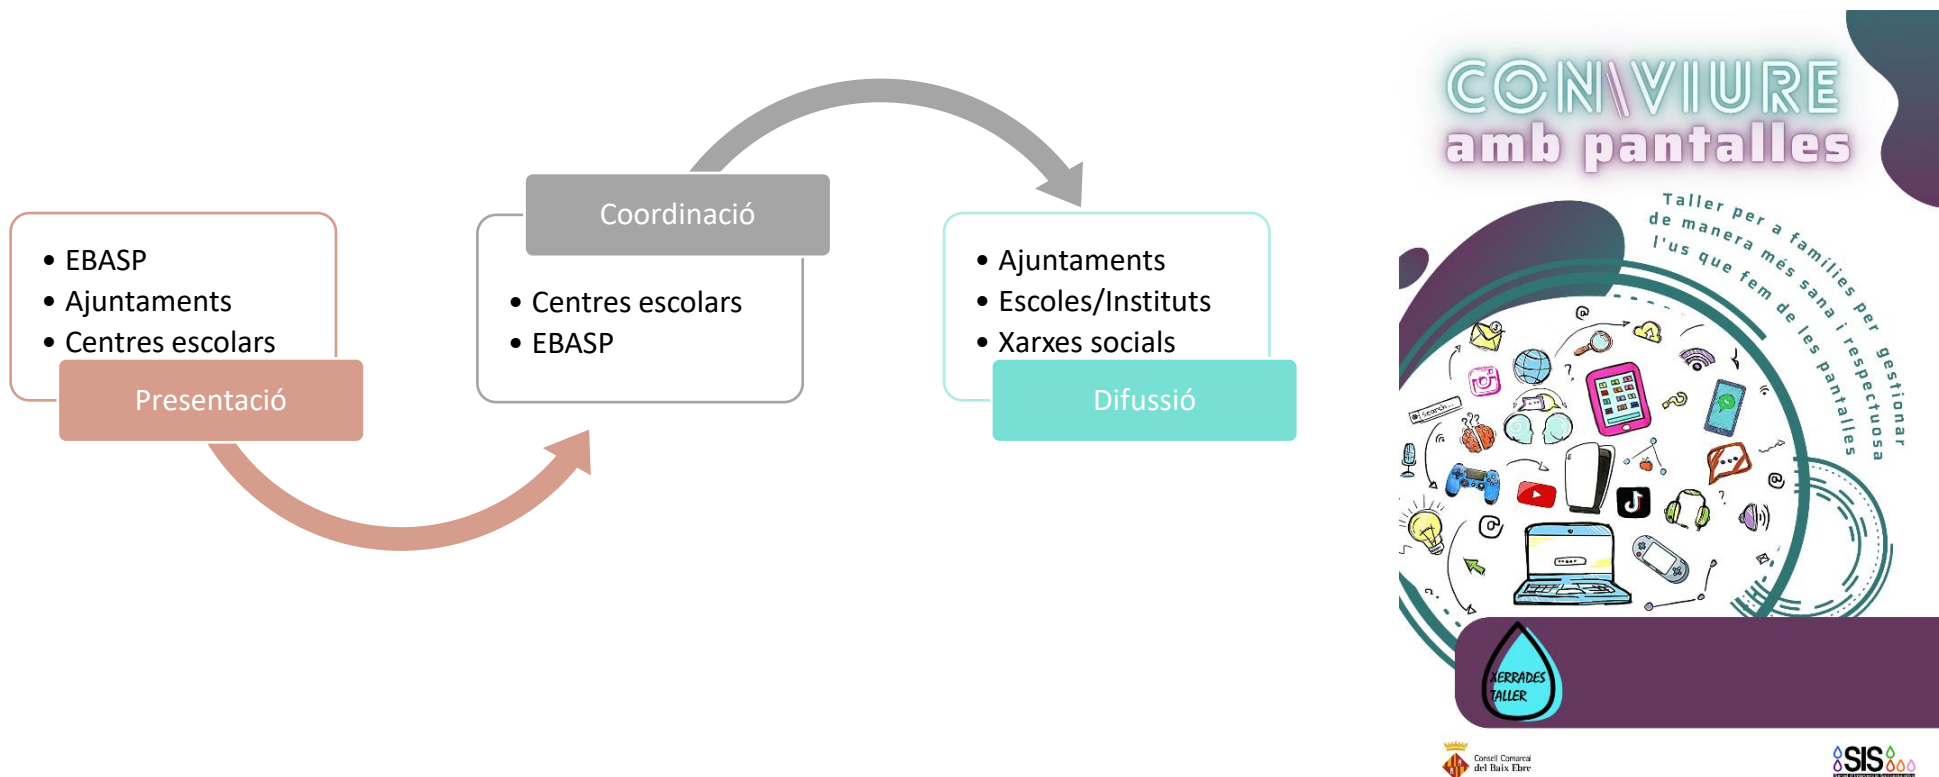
- EBASP
- Ajuntaments
- Centres escolars

Presentació

Coordinació

- Centres escolars
- EBASP

- Ajuntaments
- Escoles/Instituts
- Xarxes socials

Difussió

CONVIURE
amb pantalles

Taller per a famílies per gestionar de manera més sana i respectuosa l'us que fem de les pantalles

search...

XERRADES TALLER

Consell Comarcal del Baix Ebre

SIS